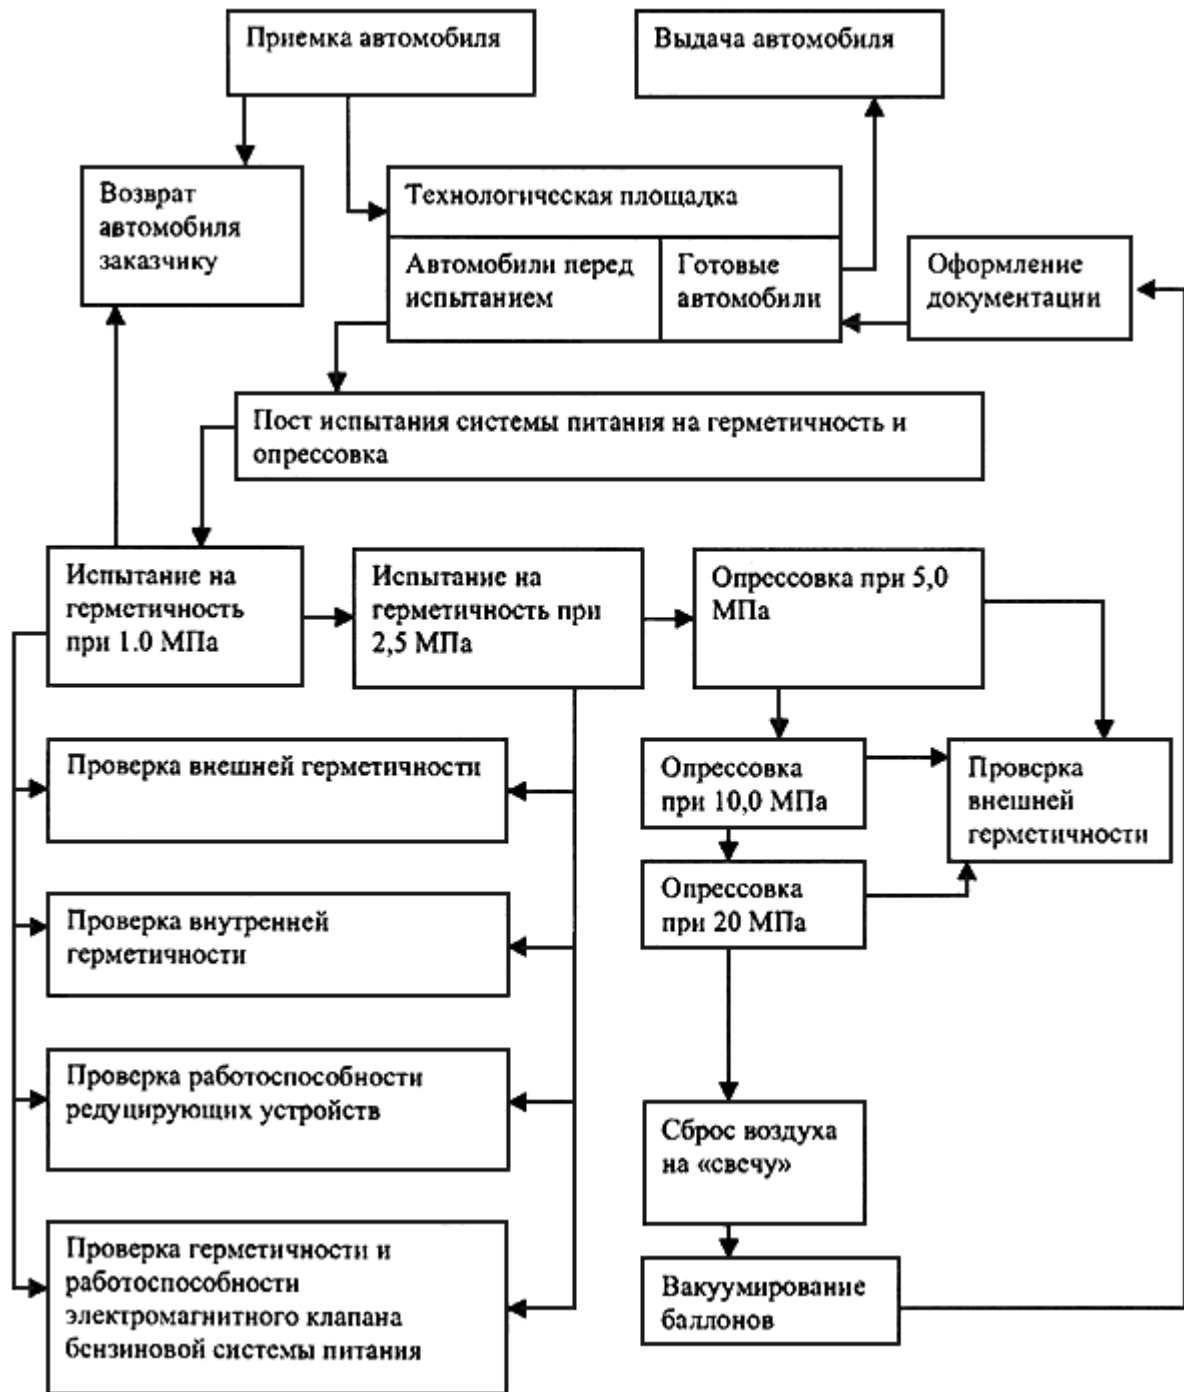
Приемка автомобиля

Выдача автомобиля

Возврат автомобиля заказчику

Технологическая площадка

Автомобили перед испытанием

Готовые автомобили

Оформление документации

Пост испытания системы питания на герметичность и опрессовка

Испытание на герметичность при 1.0 МПа

Испытание на герметичность при 2,5 МПа

Опрессовка при 5,0 МПа

Проверка внешней герметичности

Опрессовка при 10,0 МПа

Проверка внешней герметичности

Опрессовка при 20 МПа

Проверка внутренней герметичности

Проверка работоспособности редуцирующих устройств

Сброс воздуха на «свечу»

Проверка герметичности и работоспособности электромагнитного клапана бензиновой системы питания

Вакуумирование баллонов